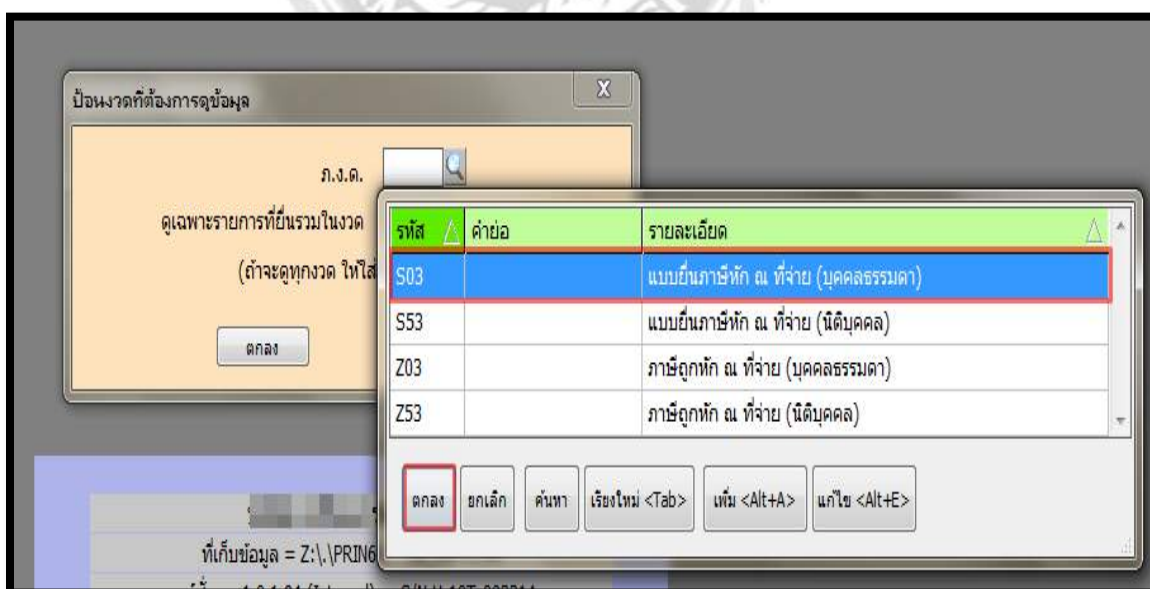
ป้อนงวดที่ต้องการดูข้อมูล

X

ภ.ง.ด.

ดูเฉพาะรายการที่ยื่นรวมในงวด

(ถ้าจะดูทุกงวด ให้ใส่

ตกลง

| รหัส | คำย่อ | รายละเอียด |
|---|---|---|
| S03 | | แบบยื่นภาษีหัก ณ ที่จ่าย (บุคคลธรรมดา) |
| S53 | | แบบยื่นภาษีหัก ณ ที่จ่าย (นิติบุคคล) |
| Z03 | | ภาษีถูกหัก ณ ที่จ่าย (บุคคลธรรมดา) |
| Z53 | | ภาษีถูกหัก ณ ที่จ่าย (นิติบุคคล) |

ตกลง ยกเลิก ค้นหา เรียงใหม่ <Tab> เพิ่ม <Alt+A> แก้ไข <Alt+E>

ที่เก็บข้อมูล = Z:\.\PRIN6